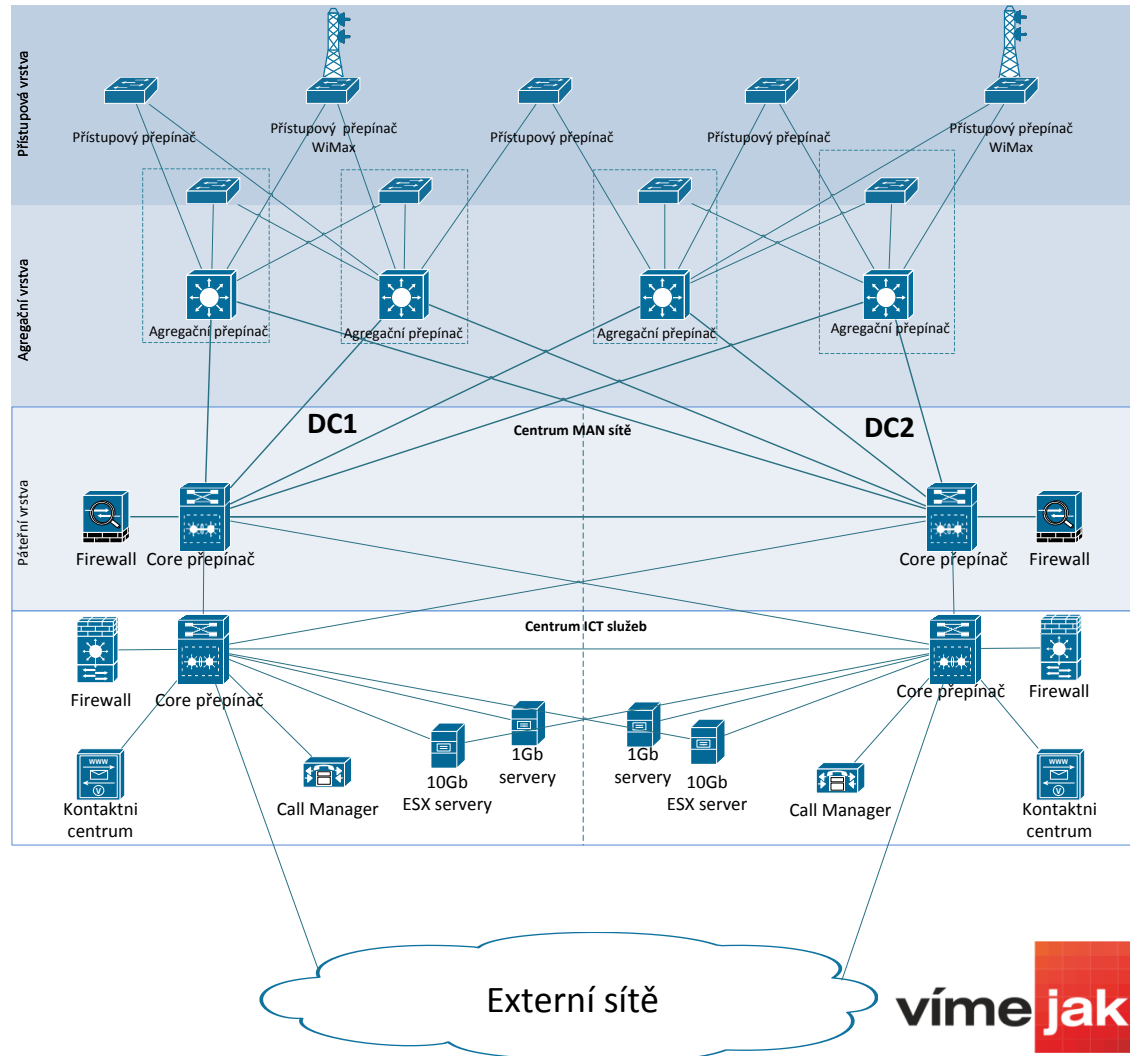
Přístupová vrstva

Přístupový přepínač

Přístupový přepínač WiMax

Přístupový přepínač

Přístupový přepínač

Přístupový přepínač WiMax

Agregační vrstva

Agregační přepínač

Agregační přepínač

Agregační přepínač

Agregační přepínač

Páteřní vrstva

DC1

Centrum MAN sítě

DC2

Firewall

Core přepínač

Core přepínač

Firewall

Centrum ICT služeb

Firewall

Core přepínač

Core přepínač

Firewall

Kontaktni centrum

Call Manager

10Gb ESX servery

1Gb servery

1Gb servery

10Gb ESX server

Call Manager

Kontaktni centrum

Externí sítě

víme jak